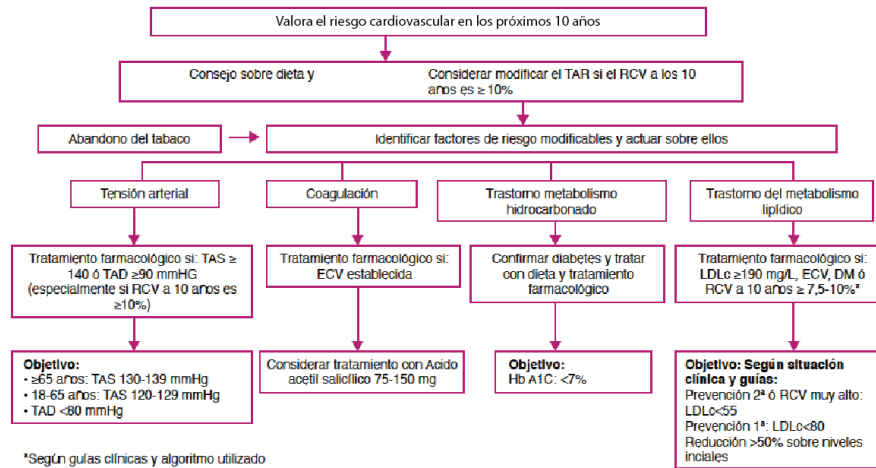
Valora el riesgo cardiovascular en los próximos 10 años

Consejo sobre dieta y

Considerar modificar el TAR si el RCV a los 10 años es ≥ 10%

Abandono del tabaco

Identificar factores de riesgo modificables y actuar sobre ellos

Tensión arterial

Coagulación

Trastorno metabolismo hidrocarbonado

Trastorno del metabolismo lipídico

Tratamiento farmacológico si: TAS ≥ 140 ó TAD ≥90 mmHG (especialmente si RCV a 10 años es ≥10%)

Tratamiento farmacológico si: ECV establecida

Confirmar diabetes y tratar con dieta y tratamiento farmacológico

Tratamiento farmacológico si: LDLc ≥190 mg/L, ECV, DM ó RCV a 10 años ≥ 7,5-10%*

Objetivo:
• ≥65 años: TAS 130-139 mmHg
• 18-65 años: TAS 120-129 mmHg
• TAD <80 mmHg

Considerar tratamiento con Acido acetil salicílico 75-150 mg

Objetivo:
Hb A1C: <7%

Objetivo: Según situación clínica y guías:
Prevención 2ª ó RCV muy alto: LDLc<55
Prevención 1ª: LDLc<80
Reducción >50% sobre niveles inciales

*Según guías clínicas y algoritmo utilizado